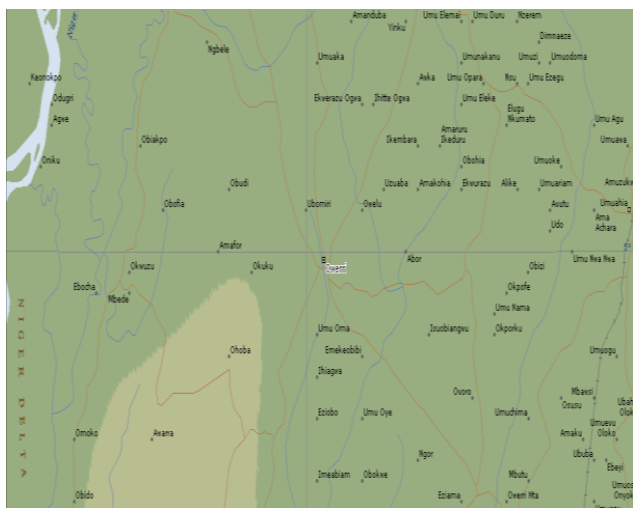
Niger
Amanduba
Yinku
Umu Elemai
Umu Duru
Nzerem
Dimnaeze
Ngbele
Umuaka
Umunakanu
Umuzi
Umuodoma
Keonokpo
Odugri
Agwe
Awka
Umu Opara
Rou
Umu Ezegu
Ekwerazu Ogwa
Ihitte Ogwa
Umu Eleke
Elugu Nkumato
Umu Agu
Obiakpo
Ikembara
Amaruru Ikeduru
Umuawa
Oniku
Obohia
Umuoke
Obudi
Uzuaba
Amakohia
Ekwurazu
Alike
Umuariam
Amuzukwu
Obofia
Ubomiri
Owelu
Avutu
Umuahia
Udo
Ama Achara
Amafor
Abor
Umu Nwa Nwa
Okwuzu
Okuku
B
Owerri
Obizi
Ebocha
Mbede
Okpofe
Umu Nama
Umu Orna
Izuobiangwu
Okporku
Emekeobibi
Ohoba
Umuogu
Ihiagwa
Oworo
Mbawsi
Osusu
Umuchima
Ezobo
Umu Oye
Umuevu
Oloko
Omoko
Awarra
Amaku
Ububa
Ngor
Ebeyi
Imeabiam
Obokwe
Mbutu
Umuo
Onyo
Obido
Eziama
Owerri Mta
NIGER DELTA